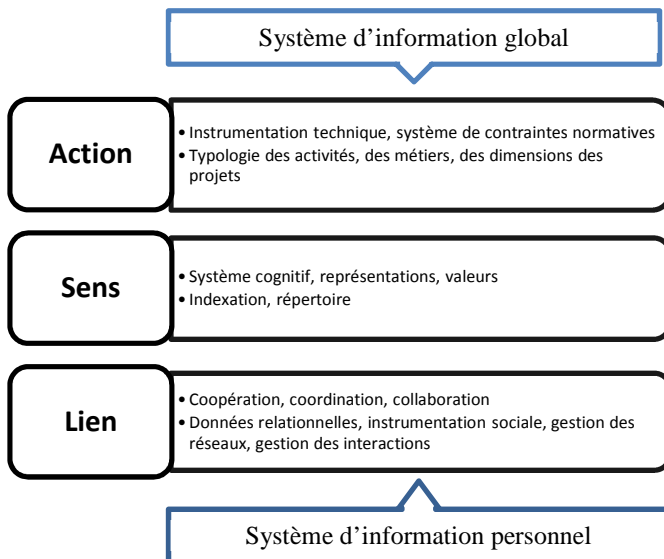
Système d’information global

Action

• Instrumentation technique, système de contraintes normatives
• Typologie des activités, des métiers, des dimensions des projets

Sens

• Système cognitif, représentations, valeurs
• Indexation, répertoire

Lien

• Coopération, coordination, collaboration
• Données relationnelles, instrumentation sociale, gestion des réseaux, gestion des interactions

Système d’information personnel